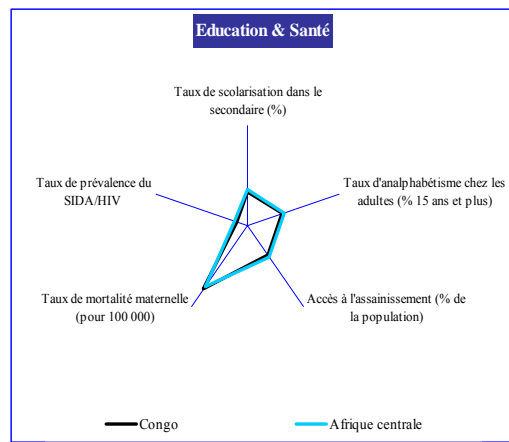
Education & Santé

Taux de scolarisation dans le secondaire (%)

Taux d'analphabétisme chez les adultes (% 15 ans et plus)

Accès à l'assainissement (% de la population)

Taux de mortalité maternelle (pour 100 000)

Taux de prévalence du SIDA/HIV

Congo

Afrique centrale